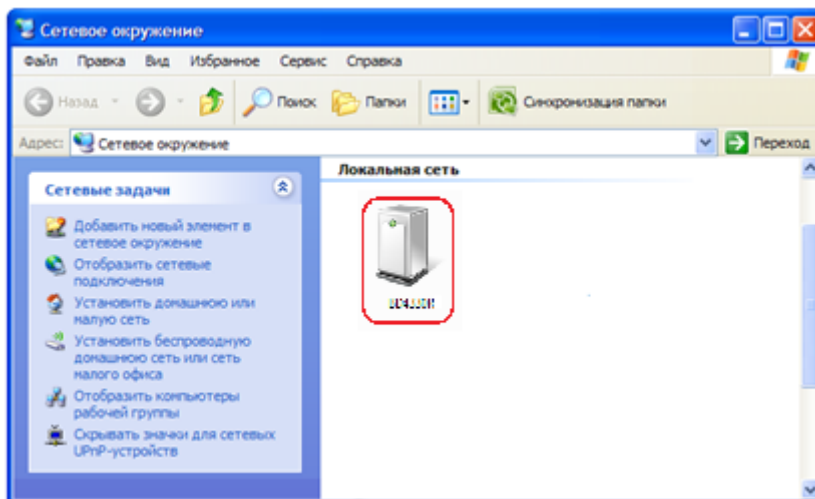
Сетевое окружение

Файл Правка Вид Избранное Сервис Справка

Назад Поиск Папки Синхронизация папки

Адрес: Сетевое окружение Переход

Сетевые задачи

Добавить новый элемент в сетевое окружение

Отобразить сетевые подключения

Установить домашнюю или малую сеть

Установить беспроводную домашнюю сеть или сеть малого офиса

Отобразить компьютеры рабочей группы

Скрывать значки для сетевых UPnP-устройств

Локальная сеть

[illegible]